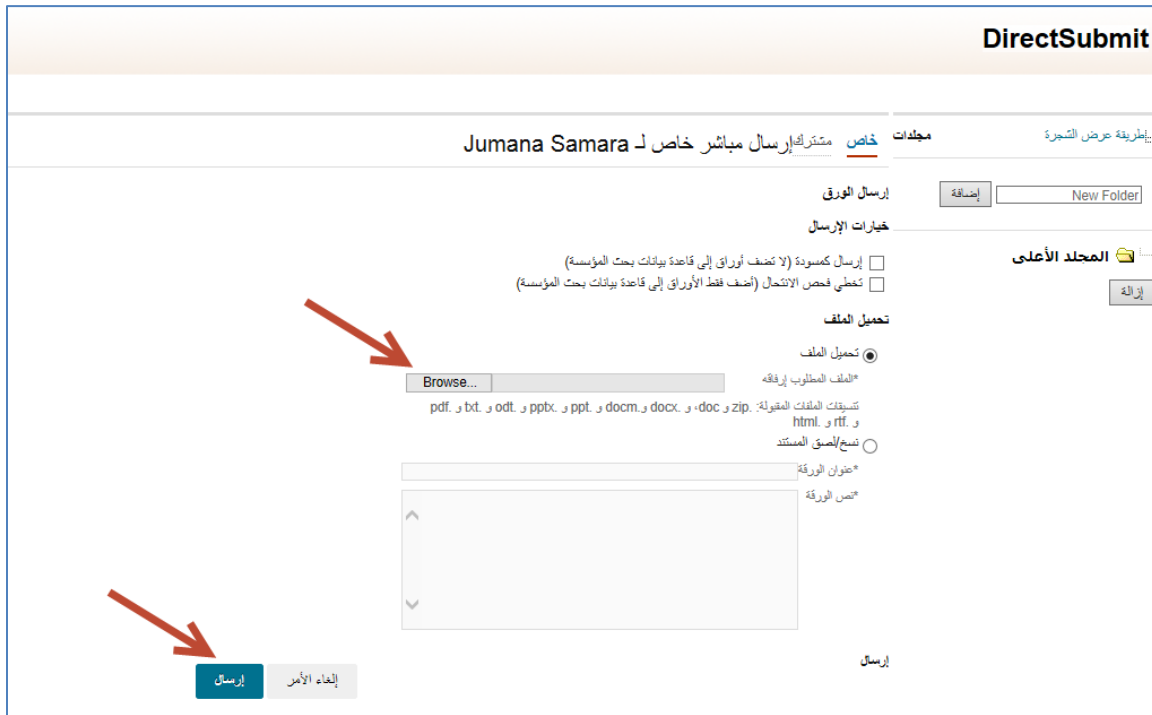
DirectSubmit

مجلدات

طريقة عرض الشجرة

New Folder

إضافة

المجلد الأعلى

إزالة

خاص مشترك إرسال مباشر خاص لـ Jumana Samara

إرسال الورق

خيارات الإرسال

إرسال كمسودة (لا تضف أوراق إلى قاعدة بيانات بحث المؤسسة)

تخطي فحص الانتحال (أضف فقط الأوراق إلى قاعدة بيانات بحث المؤسسة)

تحميل الملف

تحميل الملف

*الملف المطلوب إرفاقه

Browse...

تنسيقات الملفات المقبولة: .zip و doc، و .docx و docm. و ppt. و pptx. و odt. و txt. و pdf. و rtf. و html.

نسخ/لصق المستند

*عنوان الورقة

*نص الورقة

إرسال

إلغاء الأمر

إرسال